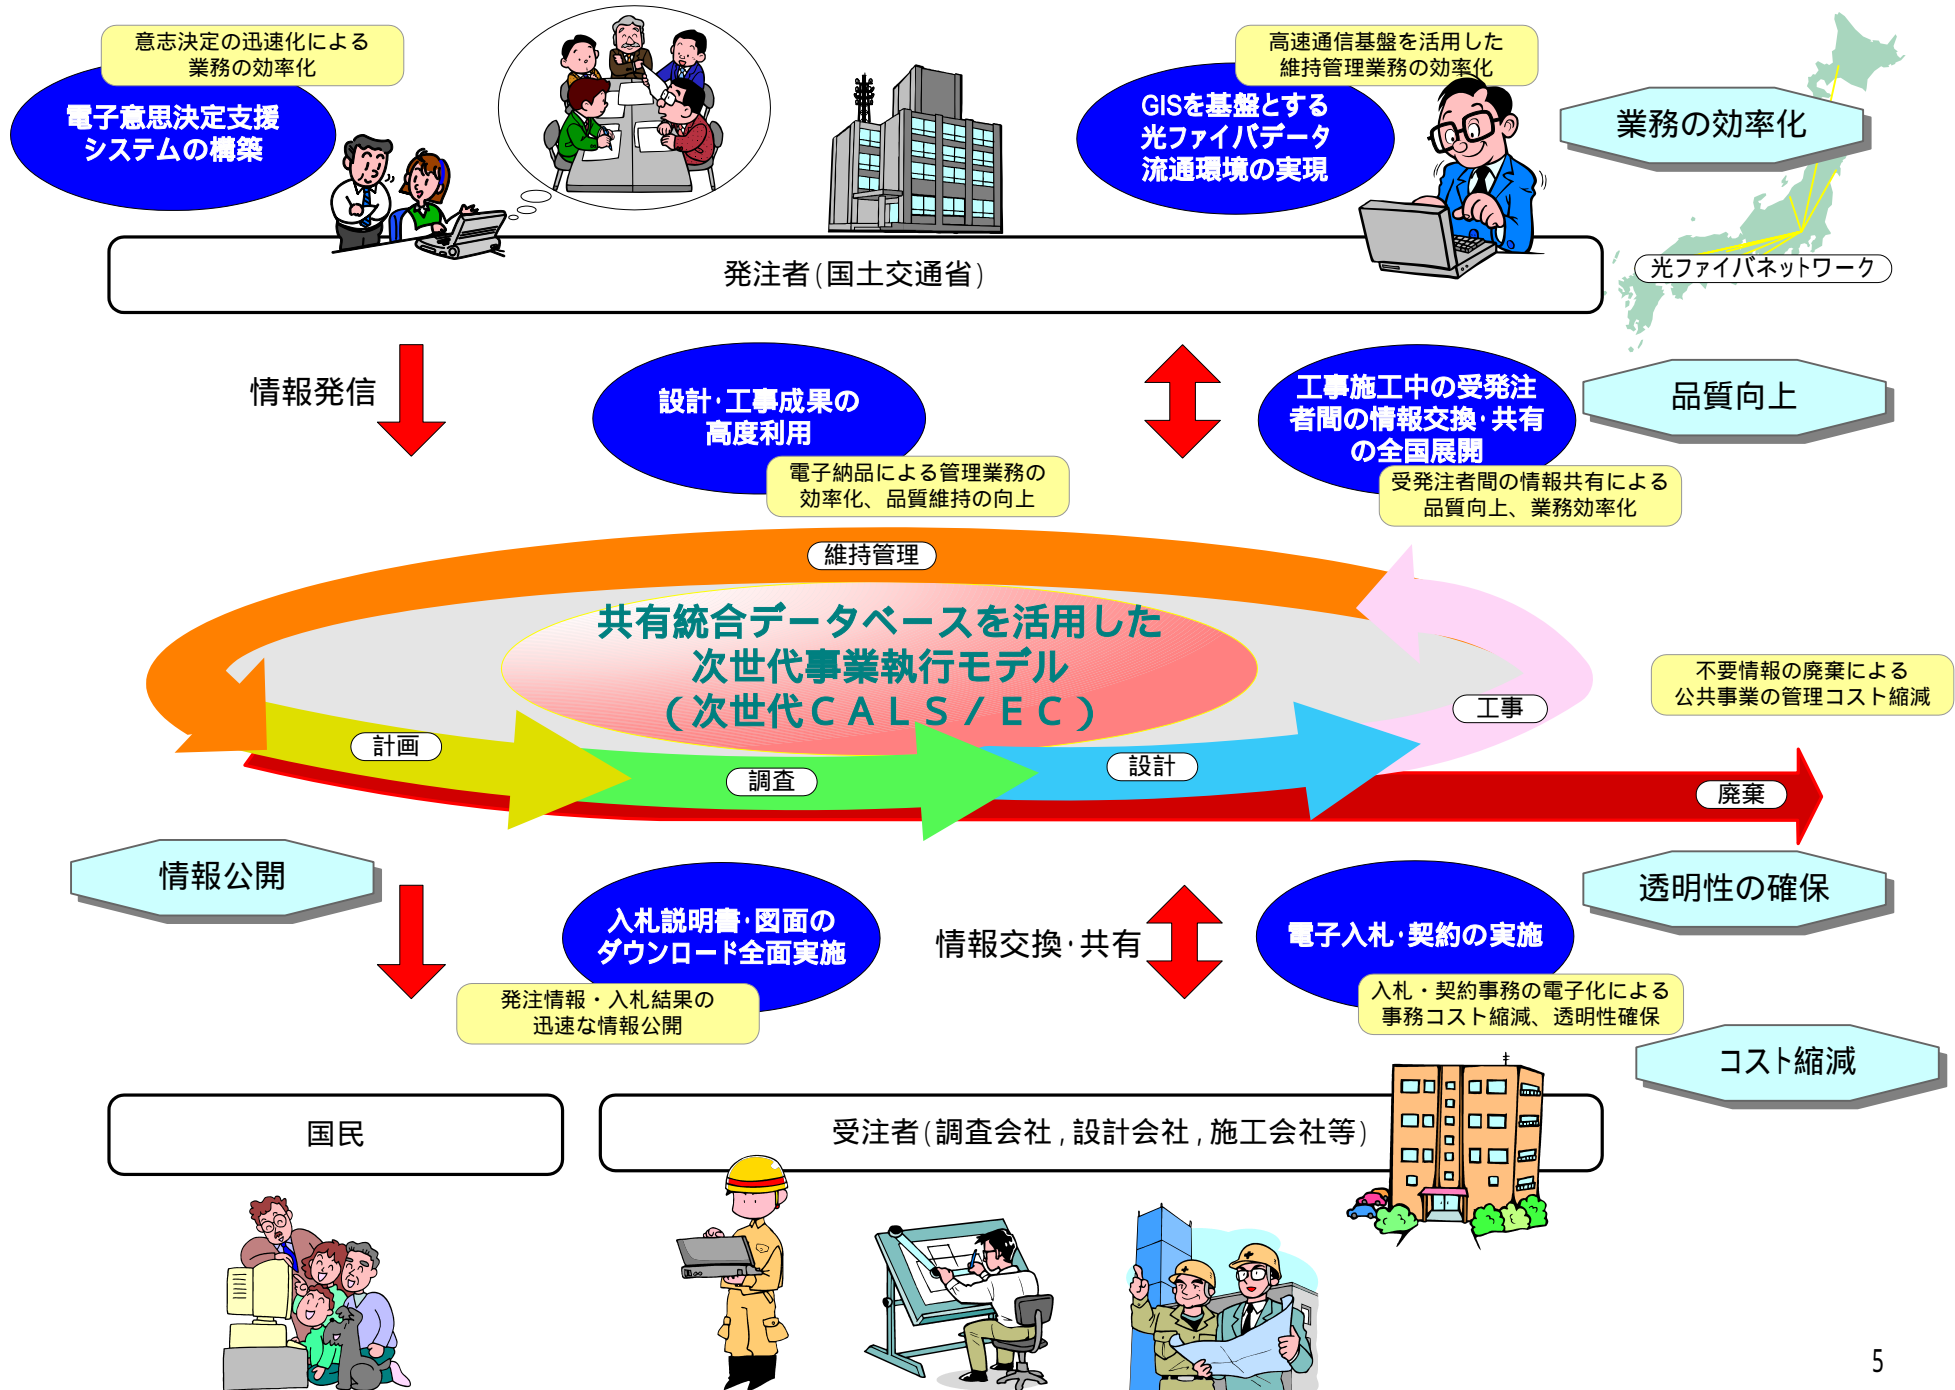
意志決定の迅速化による業務の効率化

電子意思決定支援システムの構築

高速通信基盤を活用した維持管理業務の効率化

GISを基盤とする光ファイバデータ流通環境の実現

業務の効率化

光ファイバネットワーク

発注者(国土交通省)

情報発信

設計·工事成果の高度利用

電子納品による管理業務の効率化、品質維持の向上

工事施工中の受発注者間の情報交換·共有の全国展開

受発注者間の情報共有による品質向上、業務効率化

品質向上

維持管理

共有統合データベースを活用した次世代事業執行モデル(次世代CALS/EC)

不要情報の廃棄による公共事業の管理コスト縮減

工事

計画

調査

設計

廃棄

情報公開

入札説明書·図面のダウンロード全面実施

発注情報・入札結果の迅速な情報公開

情報交換·共有

電子入札·契約の実施

入札・契約事務の電子化による事務コスト縮減、透明性確保

透明性の確保

コスト縮減

国民

受注者(調査会社,設計会社,施工会社等)

5